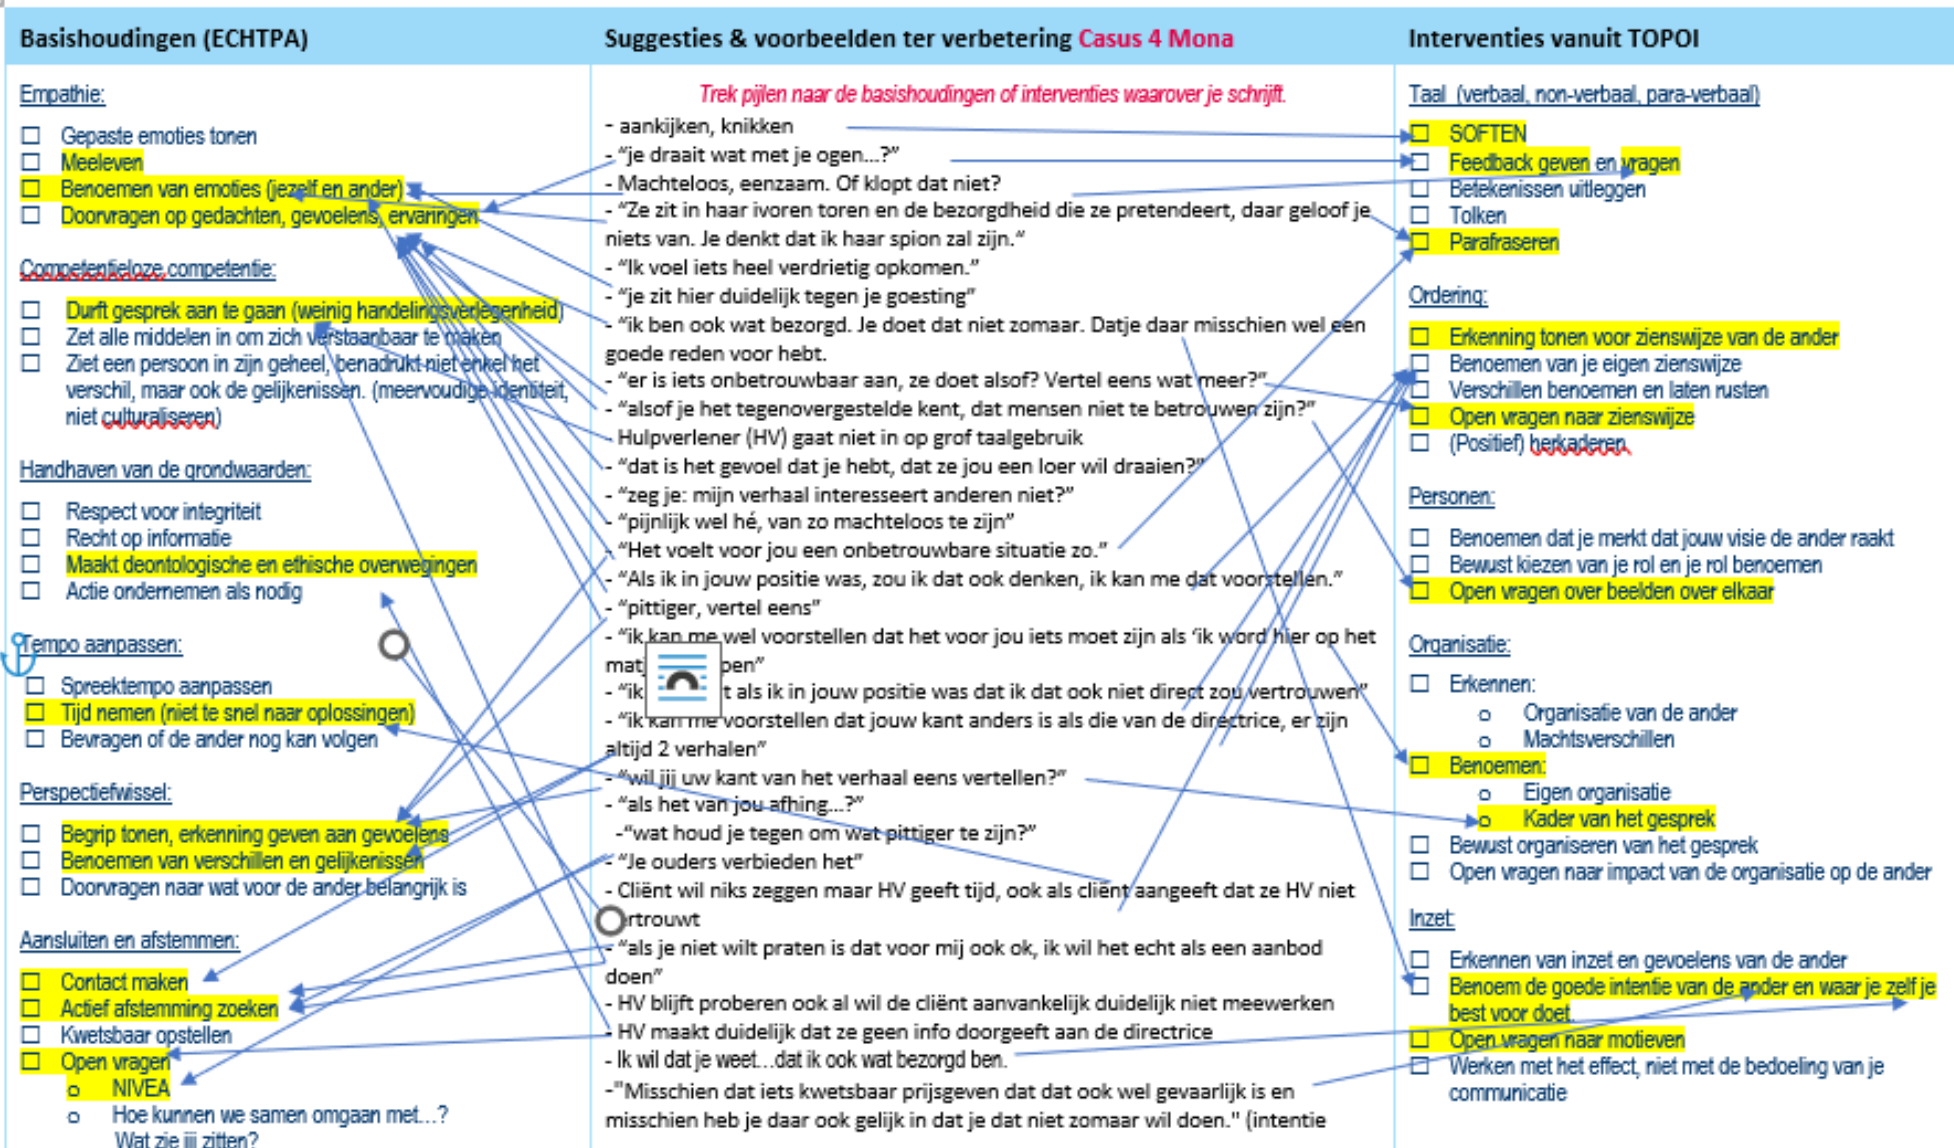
| Basishoudingen (ECHTPA) | Suggesties & voorbeelden ter verbetering Casus 4 Mona | Interventies vanuit TOPOI |
|---|---|---|

Empathie:

☐ Gepaste emoties tonen
☐ Meeleven
☐ Benoemen van emoties (jezelf en ander)
☐ Doorvragen op gedachten, gevoelens, ervaringen

Competentieloze competentie:

☐ Durft gesprek aan te gaan (weinig handelingsverlegenheid)
☐ Zet alle middelen in om zich verstaanbaar te maken
☐ Ziet een persoon in zijn geheel, benadrukt niet enkel het verschil, maar ook de gelijkenissen. (meervoudige identiteit, niet culturaliseren)

Handhaven van de grondwaarden:

☐ Respect voor integriteit
☐ Recht op informatie
☐ Maakt deontologische en ethische overwegingen
☐ Actie ondernemen als nodig

Tempo aanpassen:

☐ Spreektempo aanpassen
☐ Tijd nemen (niet te snel naar oplossingen)
☐ Bevragen of de ander nog kan volgen

Perspectiefwissel:

☐ Begrip tonen, erkenning geven aan gevoelens
☐ Benoemen van verschillen en gelijkenissen
☐ Doorvragen naar wat voor de ander belangrijk is

Aansluiten en afstemmen:

☐ Contact maken
☐ Actief afstemming zoeken
☐ Kwetsbaar opstellen
☐ Open vragen
o NIVEA
o Hoe kunnen we samen omgaan met…?
Wat zie jij zitten?

Trek pijlen naar de basishoudingen of interventies waarover je schrijft.

- aankijken, knikken
- "je draait wat met je ogen…?"
- Machteloos, eenzaam. Of klopt dat niet?
- "Ze zit in haar ivoren toren en de bezorgdheid die ze pretendeert, daar geloof je niets van. Je denkt dat ik haar spion zal zijn."
- "Ik voel iets heel verdrietig opkomen."
- "je zit hier duidelijk tegen je goesting"
- "ik ben ook wat bezorgd. Je doet dat niet zomaar. Datje daar misschien wel een goede reden voor hebt.
- "er is iets onbetrouwbaar aan, ze doet alsof? Vertel eens wat meer?"
- "alsof je het tegenovergestelde kent, dat mensen niet te betrouwen zijn?"
- Hulpverlener (HV) gaat niet in op grof taalgebruik
- "dat is het gevoel dat je hebt, dat ze jou een loer wil draaien?"
- "zeg je: mijn verhaal interesseert anderen niet?"
- "pijnlijk wel hé, van zo machteloos te zijn"
- "Het voelt voor jou een onbetrouwbare situatie zo."
- "Als ik in jouw positie was, zou ik dat ook denken, ik kan me dat voorstellen."
- "pittiger, vertel eens"
- "ik kan me wel voorstellen dat het voor jou iets moet zijn als 'ik word hier op het mat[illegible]pen"
- "ik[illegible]t als ik in jouw positie was dat ik dat ook niet direct zou vertrouwen"
- "ik kan me voorstellen dat jouw kant anders is als die van de directrice, er zijn altijd 2 verhalen"
- "wil jij uw kant van het verhaal eens vertellen?"
- "als het van jou afhing…?"
-"wat houd je tegen om wat pittiger te zijn?"
- "Je ouders verbieden het"
- Cliënt wil niks zeggen maar HV geeft tijd, ook als cliënt aangeeft dat ze HV niet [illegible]rtrouwt
- "als je niet wilt praten is dat voor mij ook ok, ik wil het echt als een aanbod doen"
- HV blijft proberen ook al wil de cliënt aanvankelijk duidelijk niet meewerken
- HV maakt duidelijk dat ze geen info doorgeeft aan de directrice
- Ik wil dat je weet…dat ik ook wat bezorgd ben.
-"Misschien dat iets kwetsbaar prijsgeven dat dat ook wel gevaarlijk is en misschien heb je daar ook gelijk in dat je dat niet zomaar wil doen." (intentie

Taal (verbaal, non-verbaal, para-verbaal)

☐ SOFTEN
☐ Feedback geven en vragen
☐ Betekenissen uitleggen
☐ Tolken
☐ Parafraseren

Ordening:

☐ Erkenning tonen voor zienswijze van de ander
☐ Benoemen van je eigen zienswijze
☐ Verschillen benoemen en laten rusten
☐ Open vragen naar zienswijze
☐ (Positief) herkaderen

Personen:

☐ Benoemen dat je merkt dat jouw visie de ander raakt
☐ Bewust kiezen van je rol en je rol benoemen
☐ Open vragen over beelden over elkaar

Organisatie:

☐ Erkennen:
o Organisatie van de ander
o Machtsverschillen
☐ Benoemen:
o Eigen organisatie
o Kader van het gesprek
☐ Bewust organiseren van het gesprek
☐ Open vragen naar impact van de organisatie op de ander

Inzet:

☐ Erkennen van inzet en gevoelens van de ander
☐ Benoem de goede intentie van de ander en waar je zelf je best voor doet
☐ Open vragen naar motieven
☐ Werken met het effect, niet met de bedoeling van je communicatie